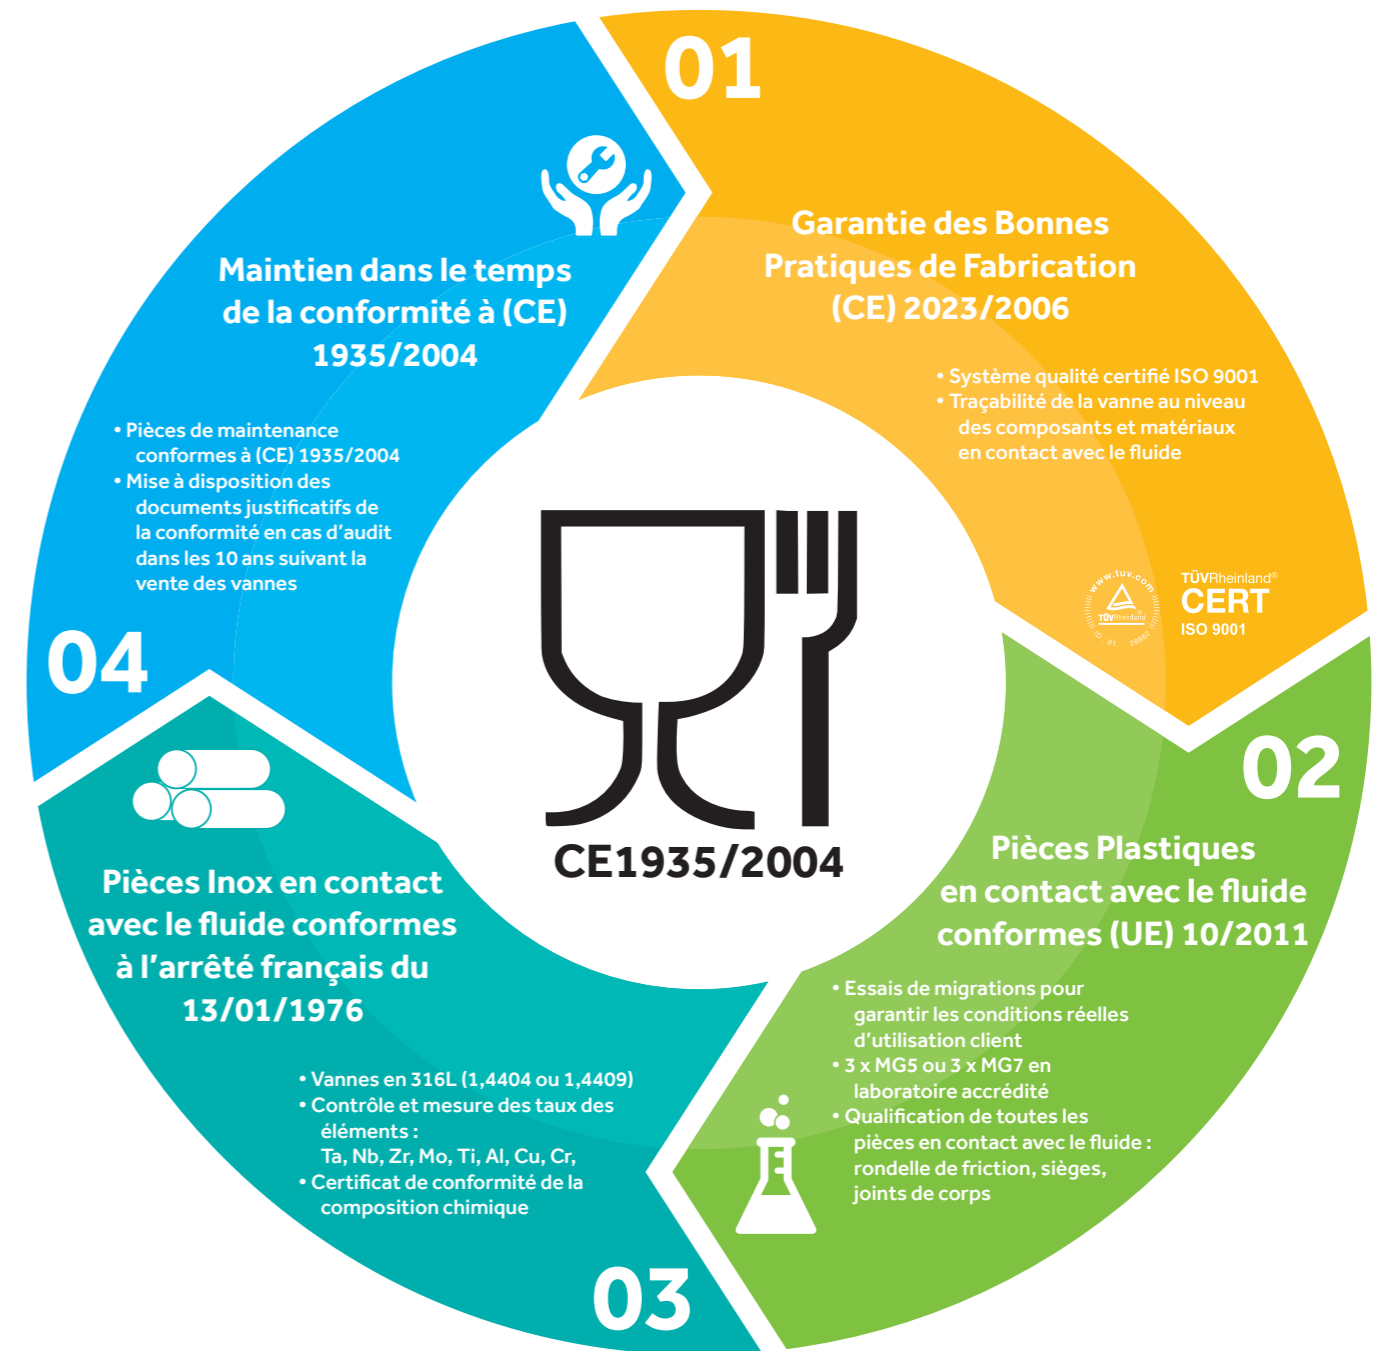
01

Garantie des Bonnes Pratiques de Fabrication (CE) 2023/2006

• Système qualité certifié ISO 9001
• Traçabilité de la vanne au niveau des composants et matériaux en contact avec le fluide

www.tuv.com ID 91 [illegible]
TÜVRheinland®
CERT
ISO 9001

02

Pièces Plastiques en contact avec le fluide conformes (UE) 10/2011

• Essais de migrations pour garantir les conditions réelles d'utilisation client
• 3 x MG5 ou 3 x MG7 en laboratoire accrédité
• Qualification de toutes les pièces en contact avec le fluide : rondelle de friction, sièges, joints de corps

03

Pièces Inox en contact avec le fluide conformes à l'arrêté français du 13/01/1976

• Vannes en 316L (1,4404 ou 1,4409)
• Contrôle et mesure des taux des éléments : Ta, Nb, Zr, Mo, Ti, Al, Cu, Cr,
• Certificat de conformité de la composition chimique

04

Maintien dans le temps de la conformité à (CE) 1935/2004

• Pièces de maintenance conformes à (CE) 1935/2004
• Mise à disposition des documents justificatifs de la conformité en cas d'audit dans les 10 ans suivant la vente des vannes

CE1935/2004